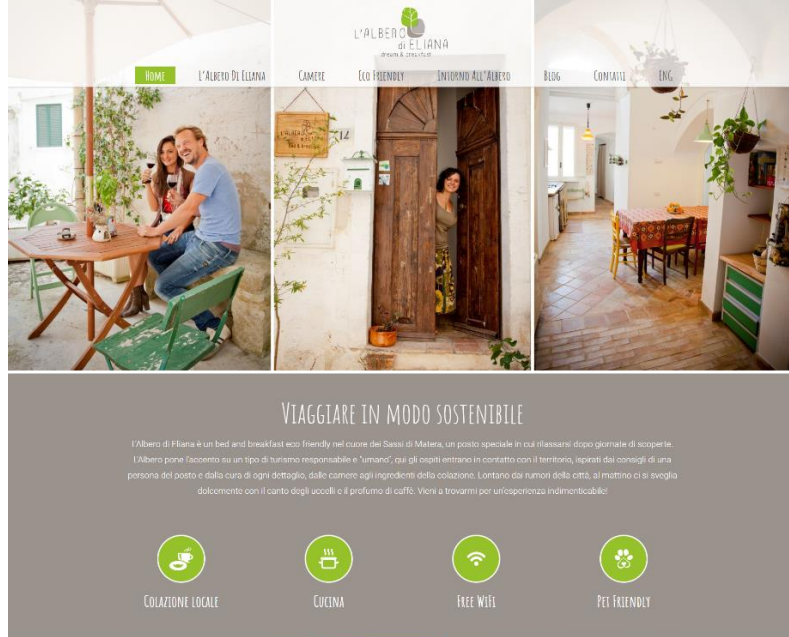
L'ALBERO di ELIANA
dreams & breakfast

Home
L'Albero Di Eliana
Camere
Eco Friendly
Intorno All'Albero
Blog
Contatti
ENG

Viaggiare in modo sostenibile

L'Albero di Eliana è un bed and breakfast eco friendly nel cuore dei Sassi di Matera, un posto speciale in cui rilassarsi dopo giornate di scoperte. L'Albero pone l'accento su un tipo di turismo responsabile e "umano", qui gli ospiti entrano in contatto con il territorio, ispirati dai consigli di una persona del posto e dalla cura di ogni dettaglio, dalle camere agli ingredienti della colazione. Lontano dai rumori della città, al mattino ci si sveglia dolcemente con il canto degli uccelli e il profumo di caffè. Vieni a trovarmi per un'esperienza indimenticabile!

Colazione locale
Cucina
Free WiFi
Pet Friendly